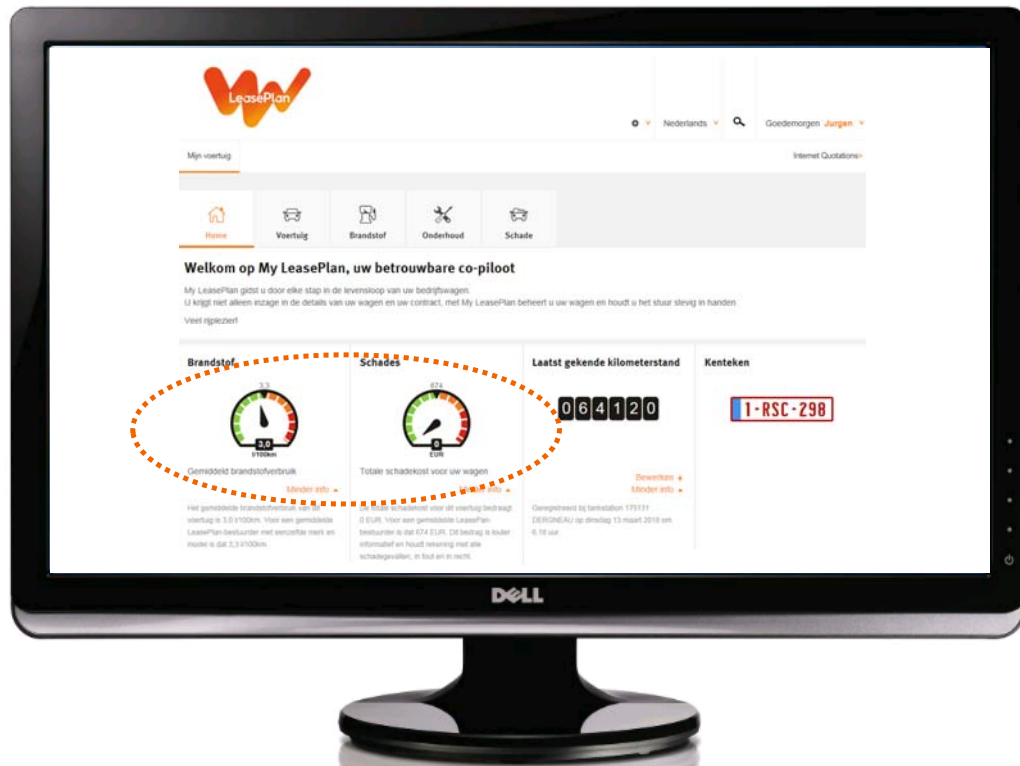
LeasePlan

Nederlands Goedemorgen Jurgen

Mijn voertuig

Internet Quotations

Home Voertuig Brandstof Onderhoud Schade

Welkom op My LeasePlan, uw betrouwbare co-piloot

My LeasePlan gidst u door elke stap in de levensloop van uw bedrijfswagen.
U krijgt niet alleen inzage in de details van uw wagen en uw contract, met My LeasePlan beheert u uw wagen en houdt u het stuur stevig in handen.

Veel rijplezier!

Brandstof

3.3

3.0
l/100km

Gemiddeld brandstofverbruik

Minder info

Het gemiddelde brandstofverbruik van dit voertuig is 3.0 l/100km. Voor een gemiddelde LeasePlan-bestuurder met eenzelfde merk en model is dat 3,3 l/100km.

Schades

674

0
EUR

Totale schadekost voor uw wagen

Minder info

De totale schadekost voor dit voertuig bedraagt 0 EUR. Voor een gemiddelde LeasePlan bestuurder is dat 674 EUR. Dit bedrag is louter informatief en houdt rekening met alle schadegevallen, in fout en in recht.

Laatst gekende kilometerstand

064120

Bewerken
Minder info

Geregistreerd bij tankstation 175111 DERGNEAU op dinsdag 13 maart 2018 om 6.18 uur.

Kenteken

1-RSC-298

DELL